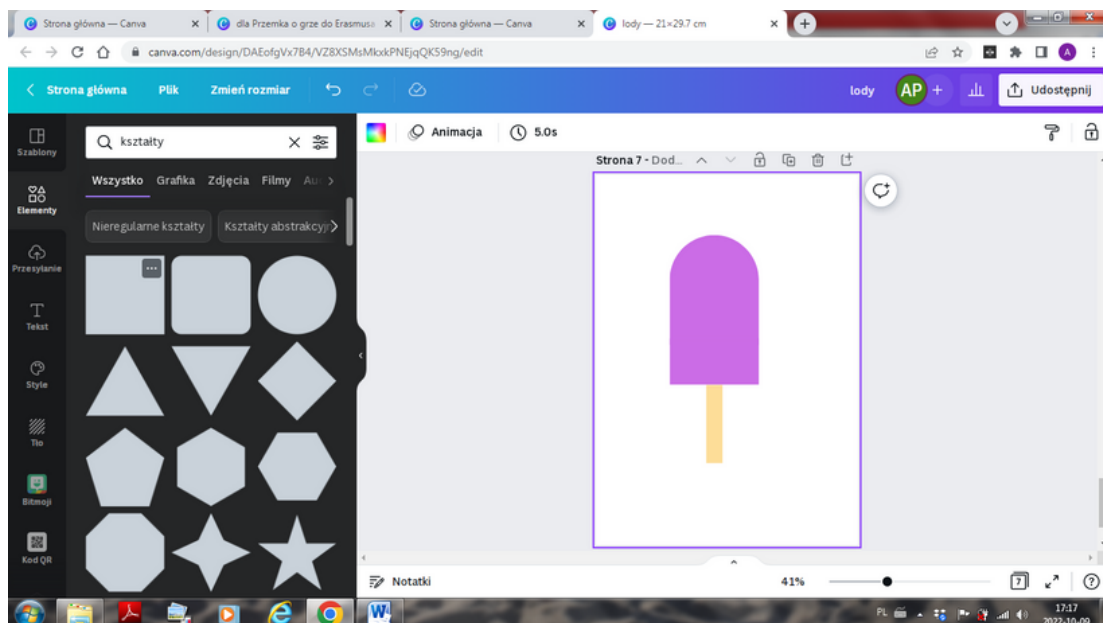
Strona główna — Canva
dla Przemka o grze do Erasmusa
Strona główna — Canva
lody — 21×29.7 cm

canva.com/design/DAEofgVx7B4/VZ8XSMsMkxkPNEjqQK59ng/edit

Strona główna   Plik   Zmień rozmiar   lody   AP   Udostępnij

Szablony
Elementy
Przesyłanie
Tekst
Style
Tło
Bitmoji
Kod QR

kształty

Wszystko   Grafika   Zdjęcia   Filmy   Au

Nieregularne kształty   Kształty abstrakcyjn

Animacja   5.0s

Strona 7 - Dod...

Notatki   41%   7

PL   17:17   2022-10-09